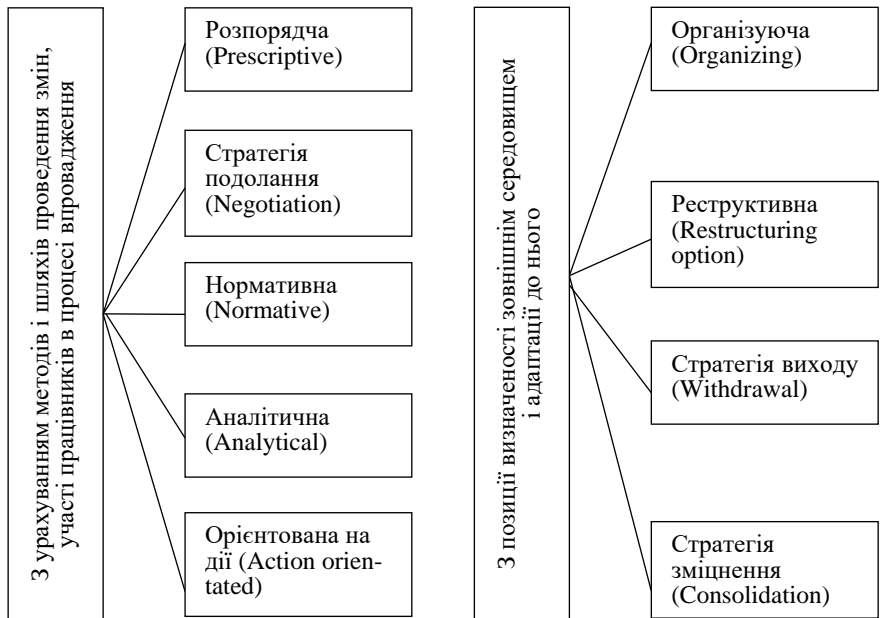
З урахуванням методів і шляхів проведення змін, участі працівників в процесі впровадження

Розпорядча (Prescriptive)

Стратегія подолання (Negotiation)

Нормативна (Normative)

Аналітична (Analytical)

Орієнтована на дії (Action orientated)

З позиції визначеності зовнішнім середовищем і адаптації до нього

Організуюча (Organizing)

Реструктивна (Restructuring option)

Стратегія виходу (Withdrawal)

Стратегія зміцнення (Consolidation)